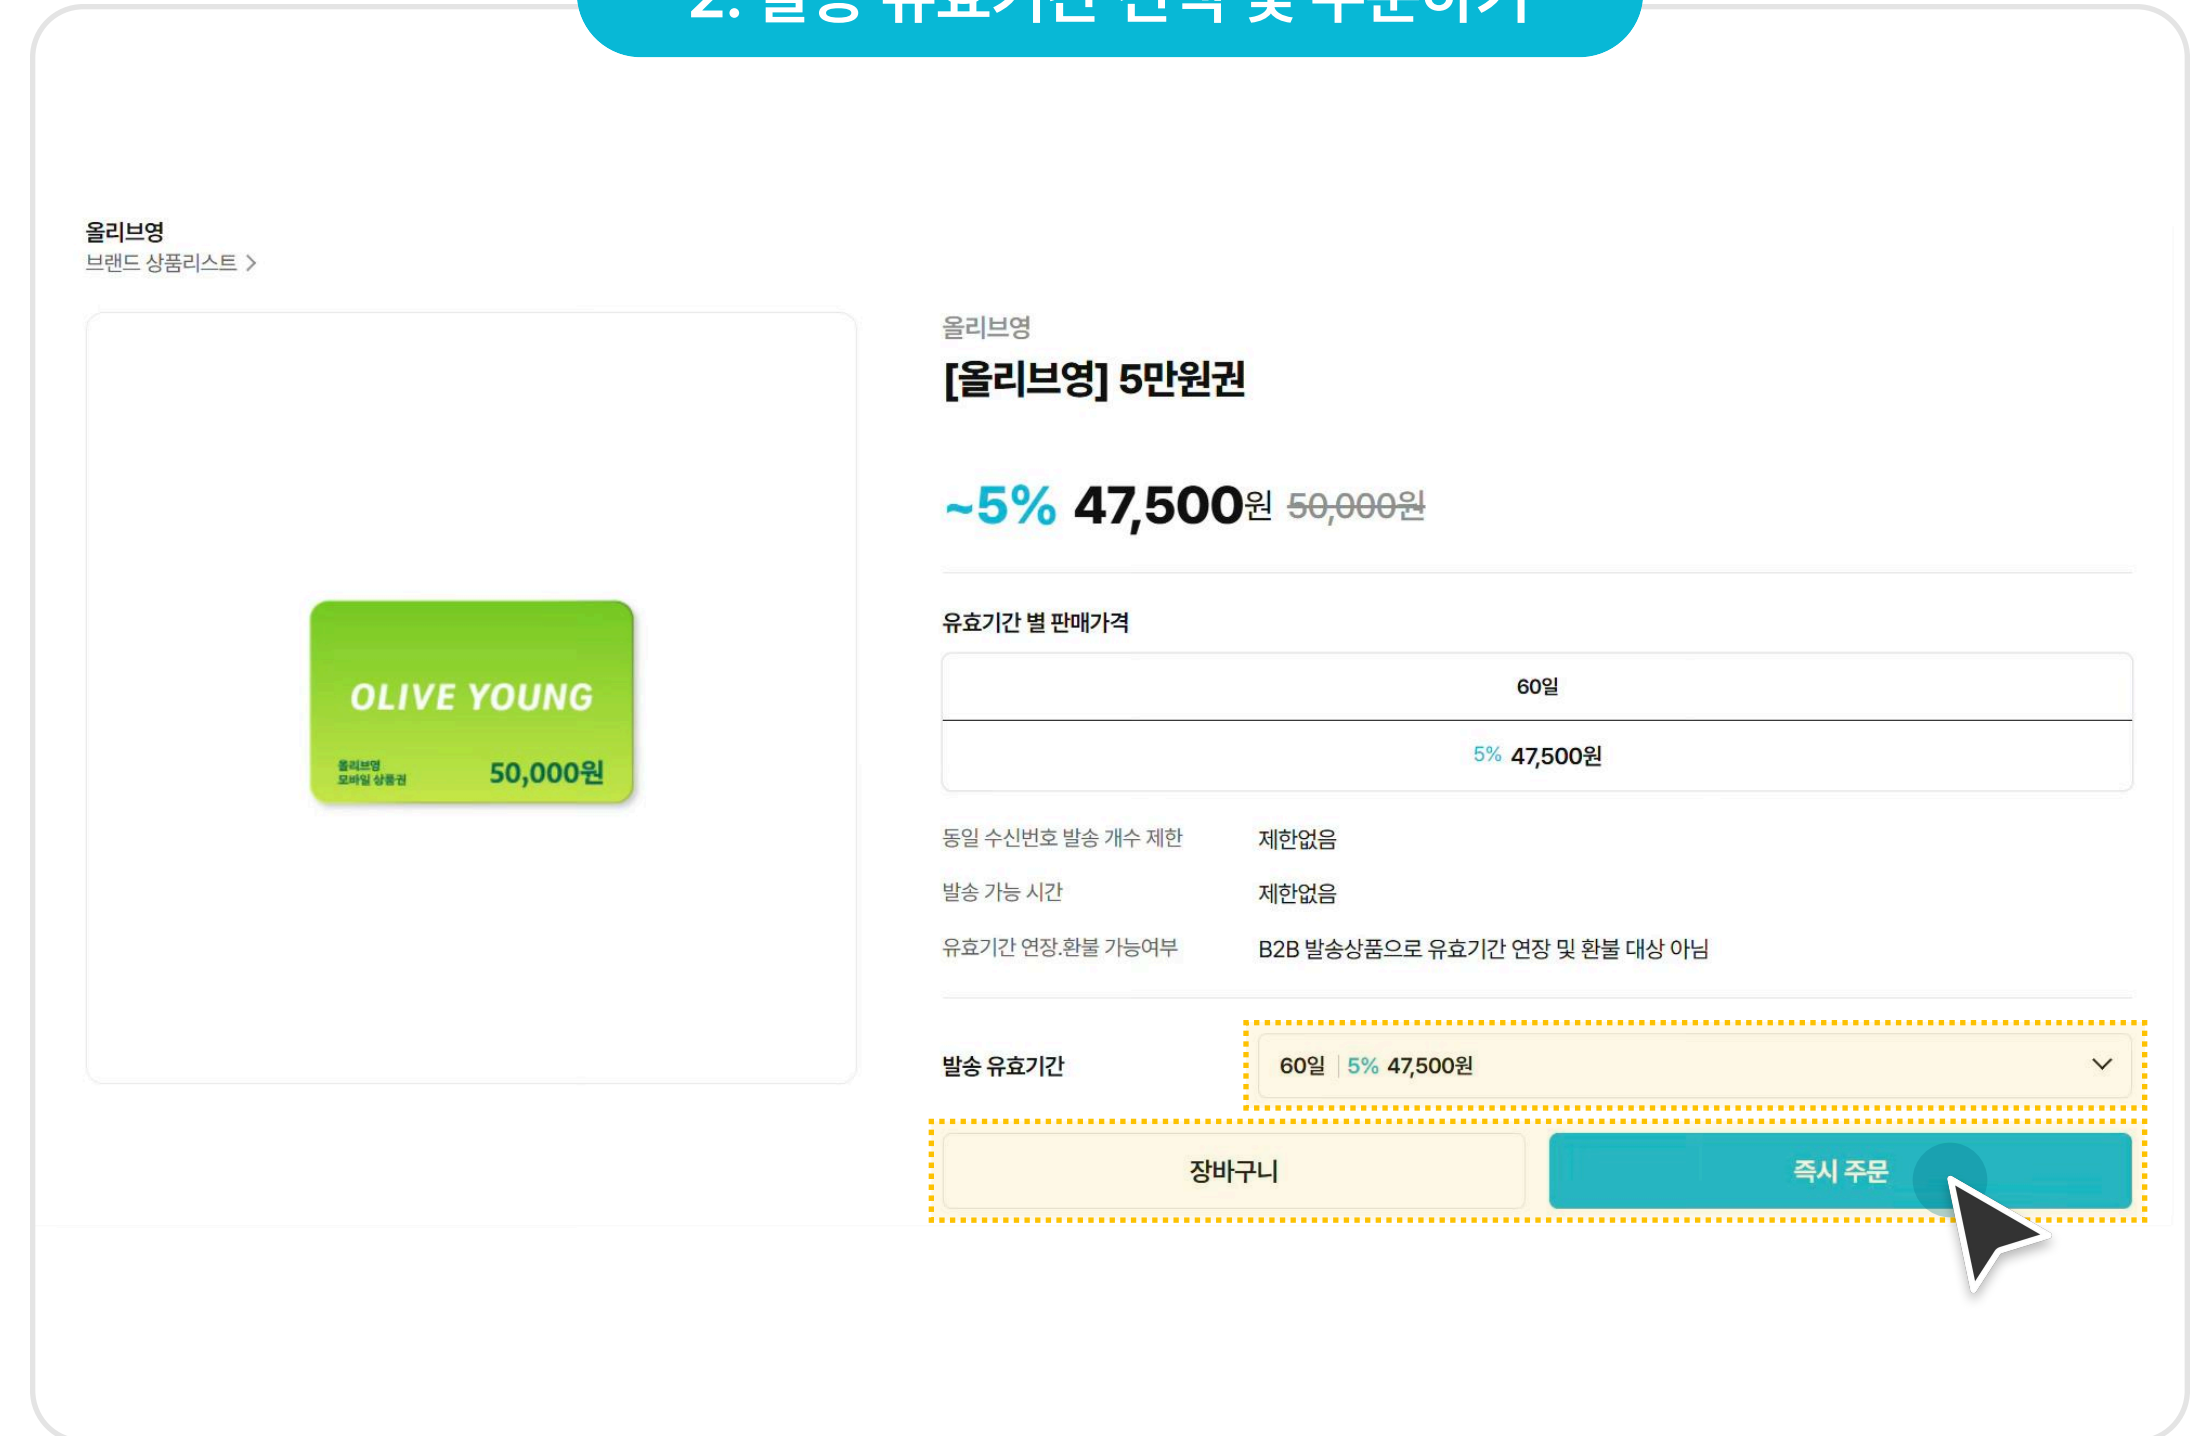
2. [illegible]

올리브영
브랜드 상품리스트 >

OLIVE YOUNG
올리브영 모바일 상품권
50,000원

올리브영
[올리브영] 5만원권

~5% 47,500원 50,000원

유효기간 별 판매가격

| 60일 |
|---|
| 5% 47,500원 |

동일 수신번호 발송 개수 제한 제한없음
발송 가능 시간 제한없음
유효기간 연장.환불 가능여부 B2B 발송상품으로 유효기간 연장 및 환불 대상 아님

발송 유효기간 60일 5% 47,500원

장바구니
즉시 주문